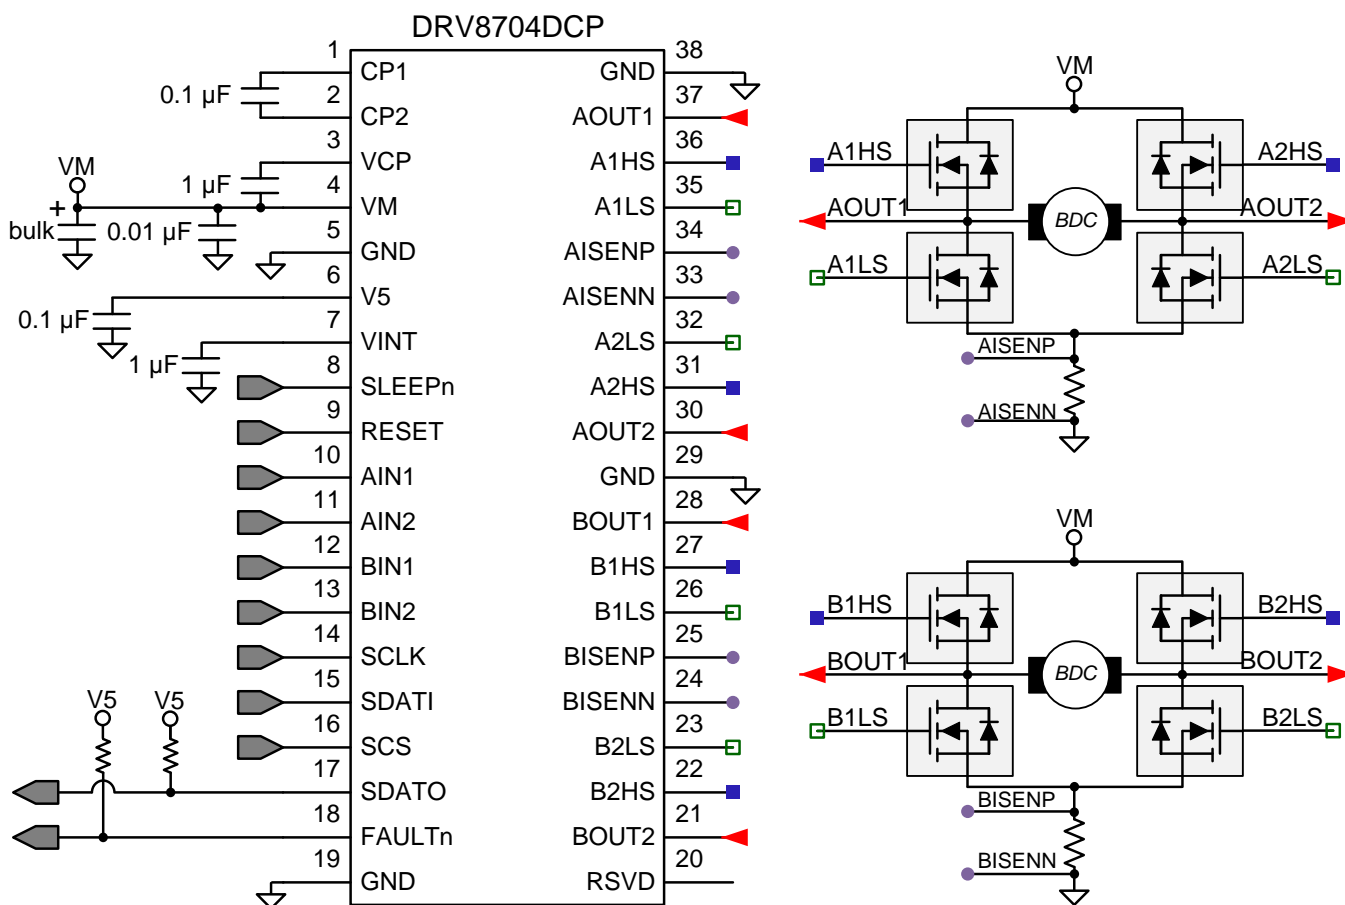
DRV8704DCP

0.1 µF
1 CP1
2 CP2
3 VCP
VM
1 µF
4 VM
+
bulk
0.01 µF
5 GND
6 V5
0.1 µF
7 VINT
1 µF
8 SLEEPn
9 RESET
10 AIN1
11 AIN2
12 BIN1
13 BIN2
14 SCLK
15 SDATI
V5
V5
16 SCS
17 SDATO
18 FAULTn
19 GND

38 GND
37 AOUT1
36 A1HS
35 A1LS
34 AISENP
33 AISENN
32 A2LS
31 A2HS
30 AOUT2
29 GND
28 BOUT1
27 B1HS
26 B1LS
25 BISENP
24 BISENN
23 B2LS
22 B2HS
21 BOUT2
20 RSVD

VM
A1HS
A2HS
AOUT1
BDC
AOUT2
A1LS
A2LS
AISENP
AISENN

VM
B1HS
B2HS
BOUT1
BDC
BOUT2
B1LS
B2LS
BISENP
BISENN